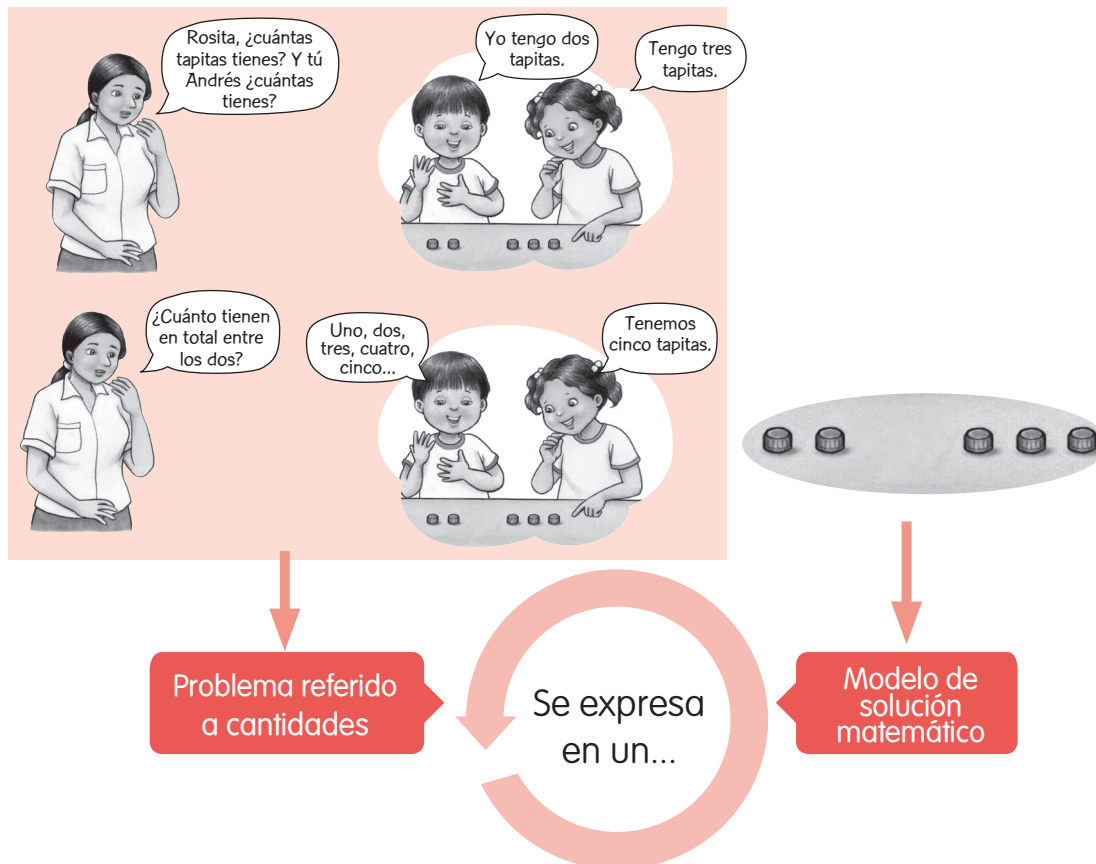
Rosita, ¿cuántas tapitas tienes? Y tú Andrés ¿cuántas tienes?

Yo tengo dos tapitas.

Tengo tres tapitas.

¿Cuánto tienen en total entre los dos?

Uno, dos, tres, cuatro, cinco...

Tenemos cinco tapitas.

Problema referido a cantidades

Se expresa en un...

Modelo de solución matemático